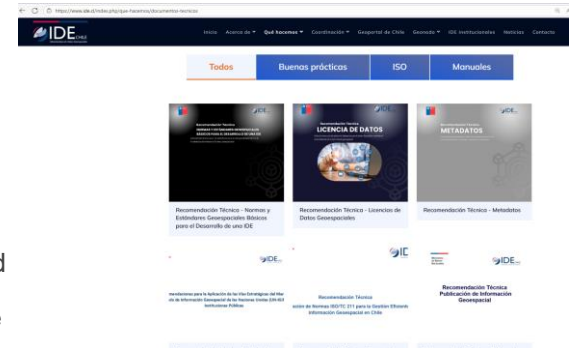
https://www.ide.cl/index.php/que-hacemos/documentos-tecnicos

IDE CHILE

Inicio Acerca de Qué hacemos Coordinación Geoportal de Chile Geonodo IDE Institucionales Noticias Contacto

Todos Buenas prácticas ISO Manuales

IDE
Recomendación Técnica
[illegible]

IDE
Recomendación Técnica
LICENCIA DE DATOS

IDE
Recomendación Técnica
METADATOS

Recomendación Técnica - Normas y Estándares Geoespaciales Básicos para el Desarrollo de una IDE

Recomendación Técnica - Licencias de Datos Geoespaciales

Recomendación Técnica - Metadatos

IDE
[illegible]mendaciones para la Aplicación de los Vías Estratégicas del Mar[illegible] de Información Geoespacial de las Naciones Unidas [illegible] Instituciones Públicas

IDE
Recomendación Técnica
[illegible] uso de Normas ISO/TC 211 para la Gestión Eficiente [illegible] Información Geoespacial en Chile

IDE
Recomendación Técnica
Publicación de Información Geoespacial

d
e